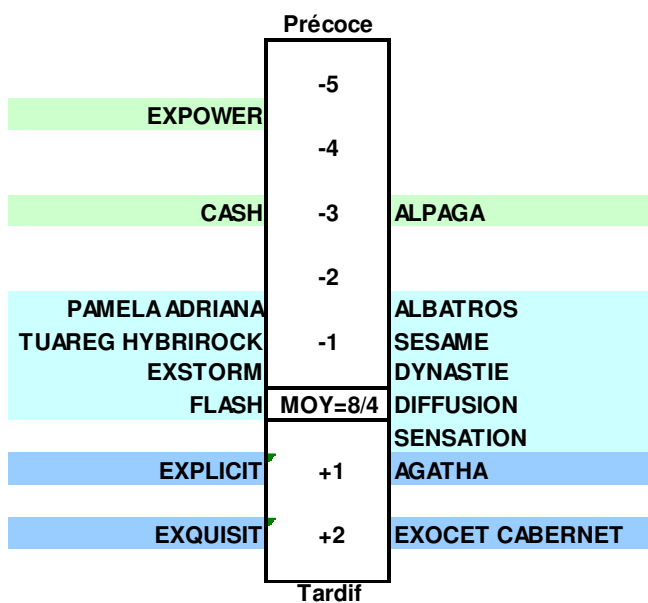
Précoce

-5

EXPOWER

-4

CASH -3 ALPAGA

-2

PAMELA ADRIANA ALBATROS
TUAREG HYBRIROCK -1 SESAME
EXSTORM DYNASTIE
FLASH MOY=8/4 DIFFUSION
SENSATION
EXPLICIT +1 AGATHA

EXQUISIT +2 EXOCET CABERNET

Tardif